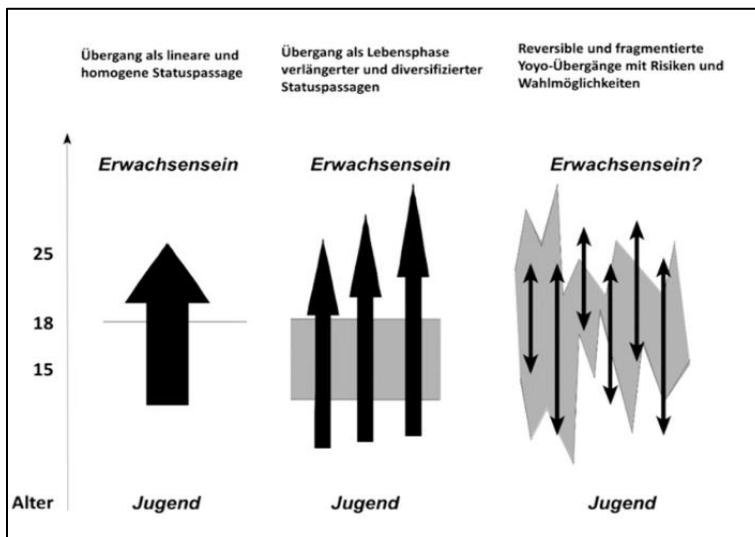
Übergang als lineare und homogene Statuspassage

Übergang als Lebensphase verlängerter und diversifizierter Statuspassagen

Reversible und fragmentierte Yoyo-Übergänge mit Risiken und Wahlmöglichkeiten

Erwachsensein

Erwachsensein

Erwachsensein?

25

18

15

Alter

Jugend

Jugend

Jugend